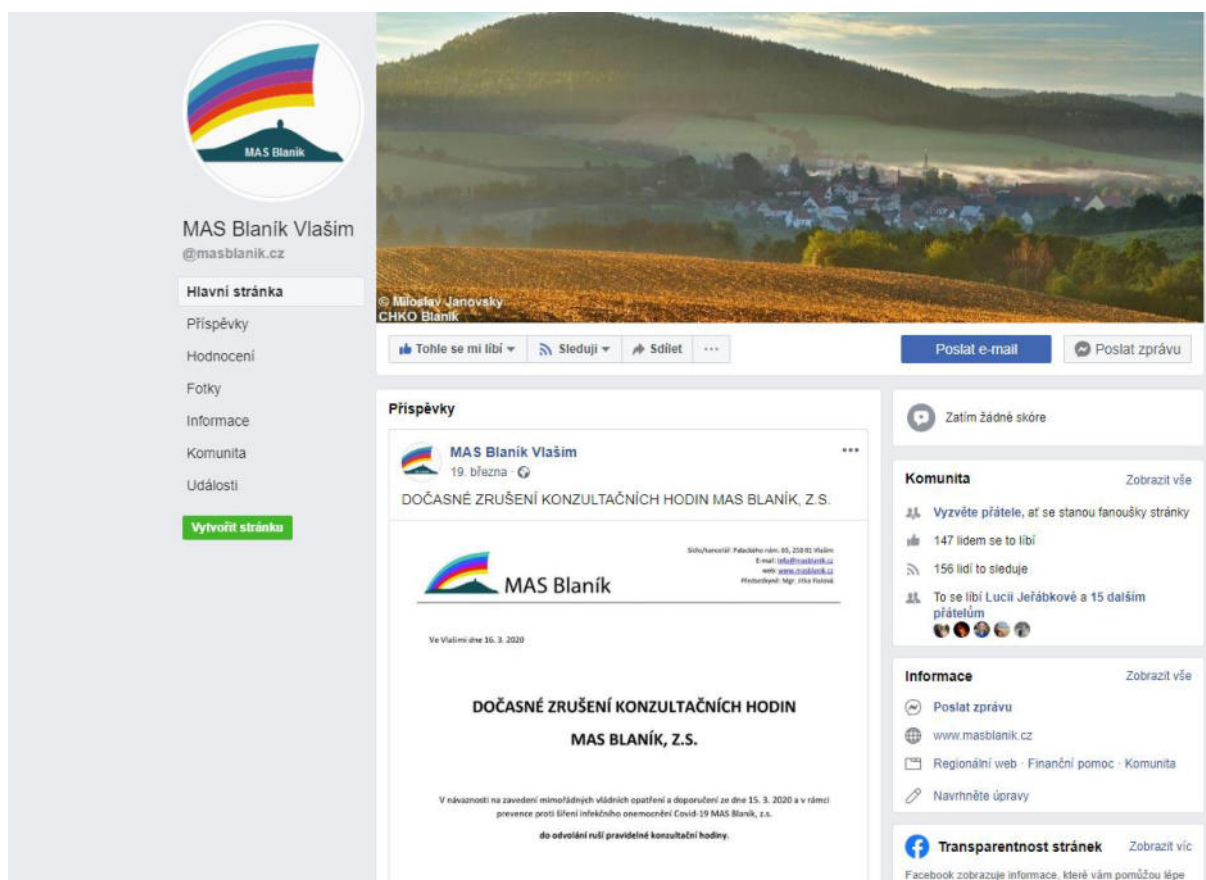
MAS Blaník

MAS Blaník Vlašim
@masblanik.cz

Hlavní stránka
Příspěvky
Hodnocení
Fotky
Informace
Komunita
Události
Vytvořit stránku

© Miloslav Janovsky
CHKO Blaník

Tohle se mi líbí
Sleduji
Sdílet
···
Poslat e-mail
Poslat zprávu

Příspěvky

MAS Blaník Vlašim
19. března ·
DOČASNÉ ZRUŠENÍ KONZULTAČNÍCH HODIN MAS BLANÍK, Z.S.

MAS Blaník
Sídlo/kancelář: Palackého nám. 65, 258 01 Vlašim
E-mail: info@masblanik.cz
web: www.masblanik.cz
Předsedkyně: Mgr. Jitka Fialová

Ve Vlašimi dne 16. 3. 2020

DOČASNÉ ZRUŠENÍ KONZULTAČNÍCH HODIN
MAS BLANÍK, Z.S.

V návaznosti na zavedení mimořádných vládních opatření a doporučení ze dne 15. 3. 2020 a v rámci prevence proti šíření infekčního onemocnění Covid-19 MAS Blaník, z.s.
do odvolání ruší pravidelné konzultační hodiny.

Zatím žádné skóre

Komunita
Zobrazit vše
Vyzvěte přátele, ať se stanou fanoušky stránky
147 lidem se to líbí
156 lidí to sleduje
To se líbí Lucii Jeřábkové a 15 dalším přátelům

Informace
Zobrazit vše
Poslat zprávu
www.masblanik.cz
Regionální web · Finanční pomoc · Komunita
Navrhněte úpravy

Transparentnost stránek
Zobrazit víc
Facebook zobrazuje informace, které vám pomůžou lépe